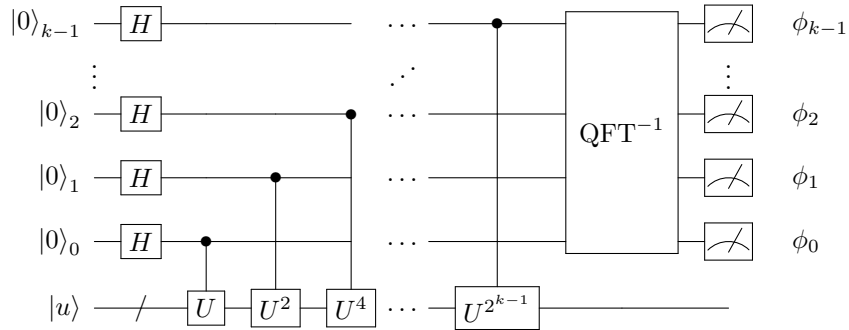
$|0\rangle_{k-1}$ $H$ $\cdots$ $\text{QFT}^{-1}$ $\phi_{k-1}$

$\vdots$ $\ddots$ $\vdots$

$|0\rangle_2$ $H$ $\cdots$ $\phi_2$

$|0\rangle_1$ $H$ $\cdots$ $\phi_1$

$|0\rangle_0$ $H$ $\cdots$ $\phi_0$

$|u\rangle$ $U$ $U^2$ $U^4$ $\cdots$ $U^{2^{k-1}}$